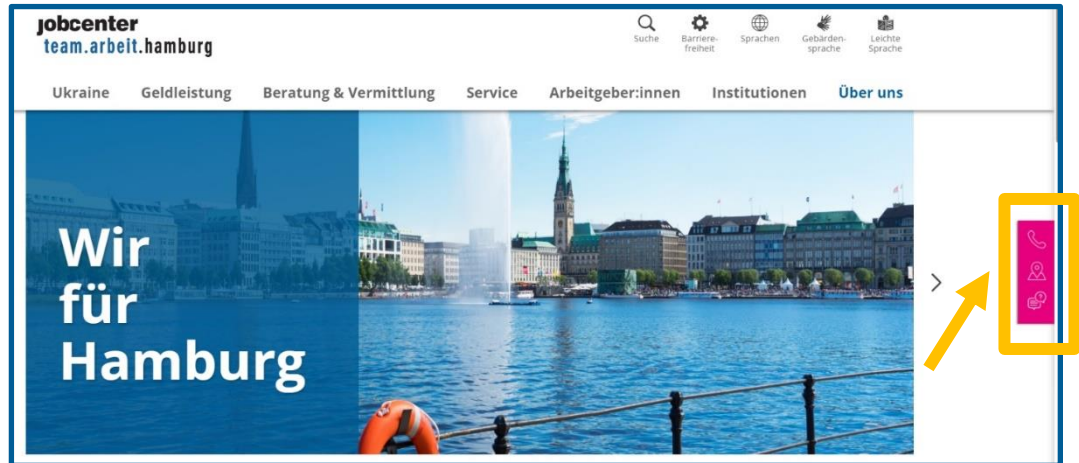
jobcenter
team.arbeit.hamburg

Suche
Barrierefreiheit
Sprachen
Gebärdensprache
Leichte Sprache

Ukraine Geldleistung Beratung & Vermittlung Service Arbeitgeber:innen Institutionen Über uns

Wir für Hamburg